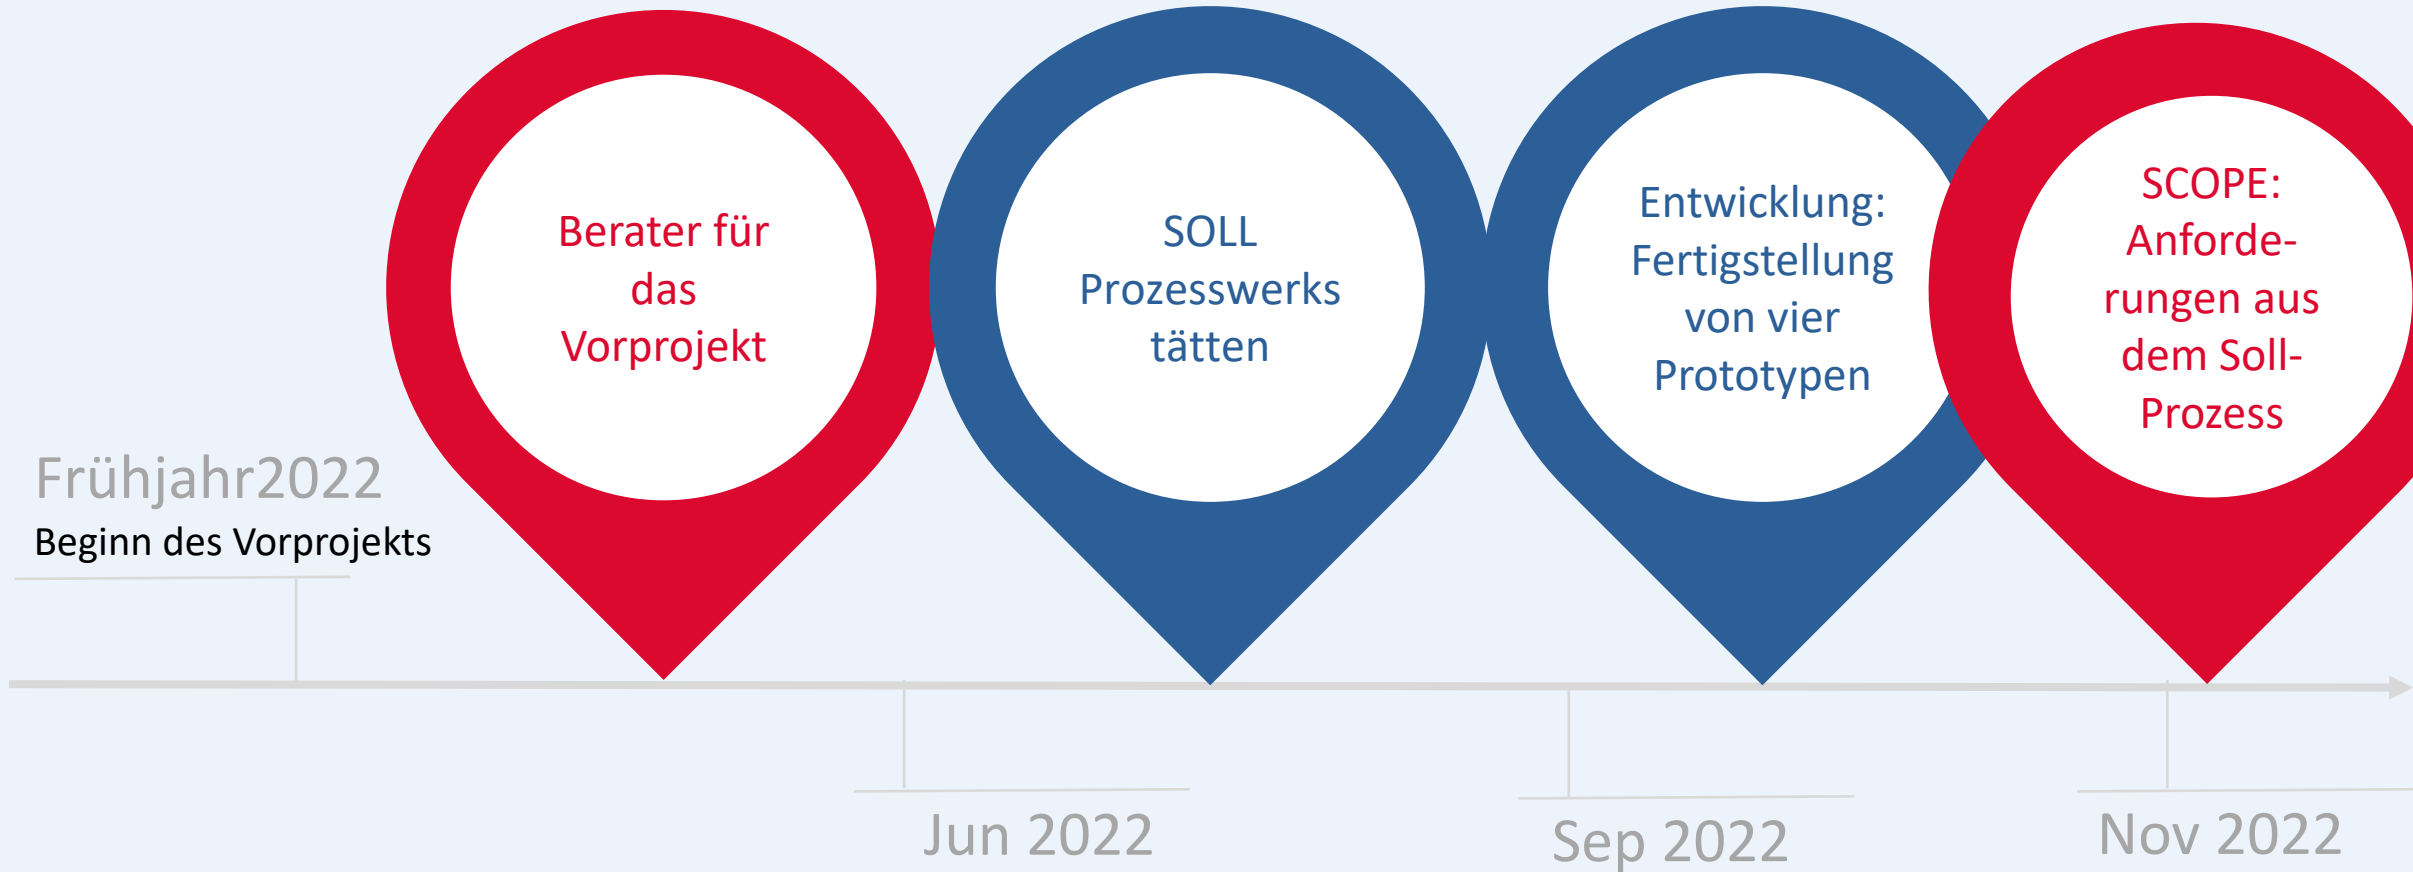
Berater für das Vorprojekt

SOLL Prozesswerkstätten

Entwicklung: Fertigstellung von vier Prototypen

SCOPE: Anforderungen aus dem Soll-Prozess

Frühjahr2022
Beginn des Vorprojekts

Jun 2022

Sep 2022

Nov 2022